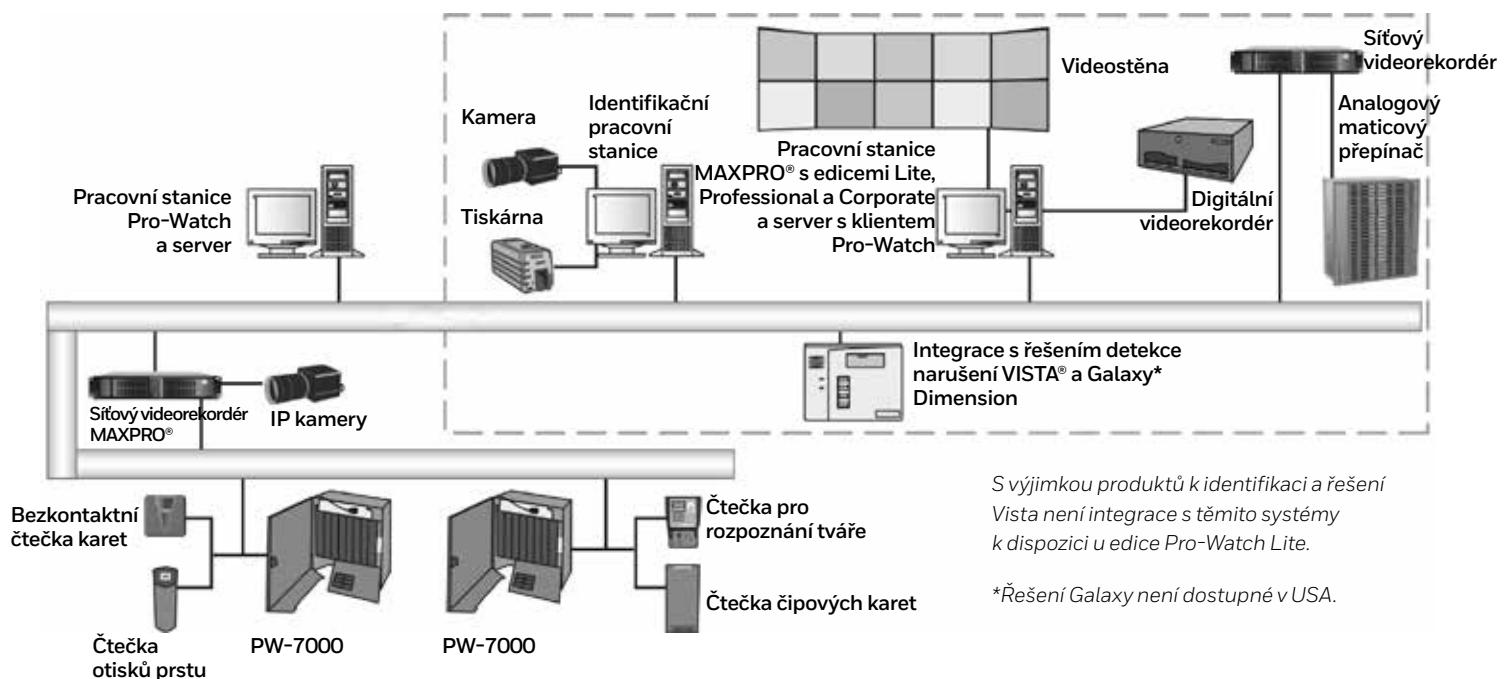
Videostěna

Síťový videorekordér

Analogový maticový přepínač

Kamera

Identifikační pracovní stanice

Tiskárna

Pracovní stanice MAXPRO® s edicemi Lite, Professional a Corporate a server s klientem Pro-Watch

Digitální videorekordér

Pracovní stanice Pro-Watch a server

Integrace s řešením detekce narušení VISTA® a Galaxy* Dimension

Síťový videorekordér MAXPRO®

IP kamery

Bezkontaktní čtečka karet

Čtečka otisků prstu

PW-7000

PW-7000

Čtečka pro rozpoznání tváře

Čtečka čipových karet

S výjimkou produktů k identifikaci a řešení Vista není integrace s těmito systémy k dispozici u edice Pro-Watch Lite.

*Řešení Galaxy není dostupné v USA.